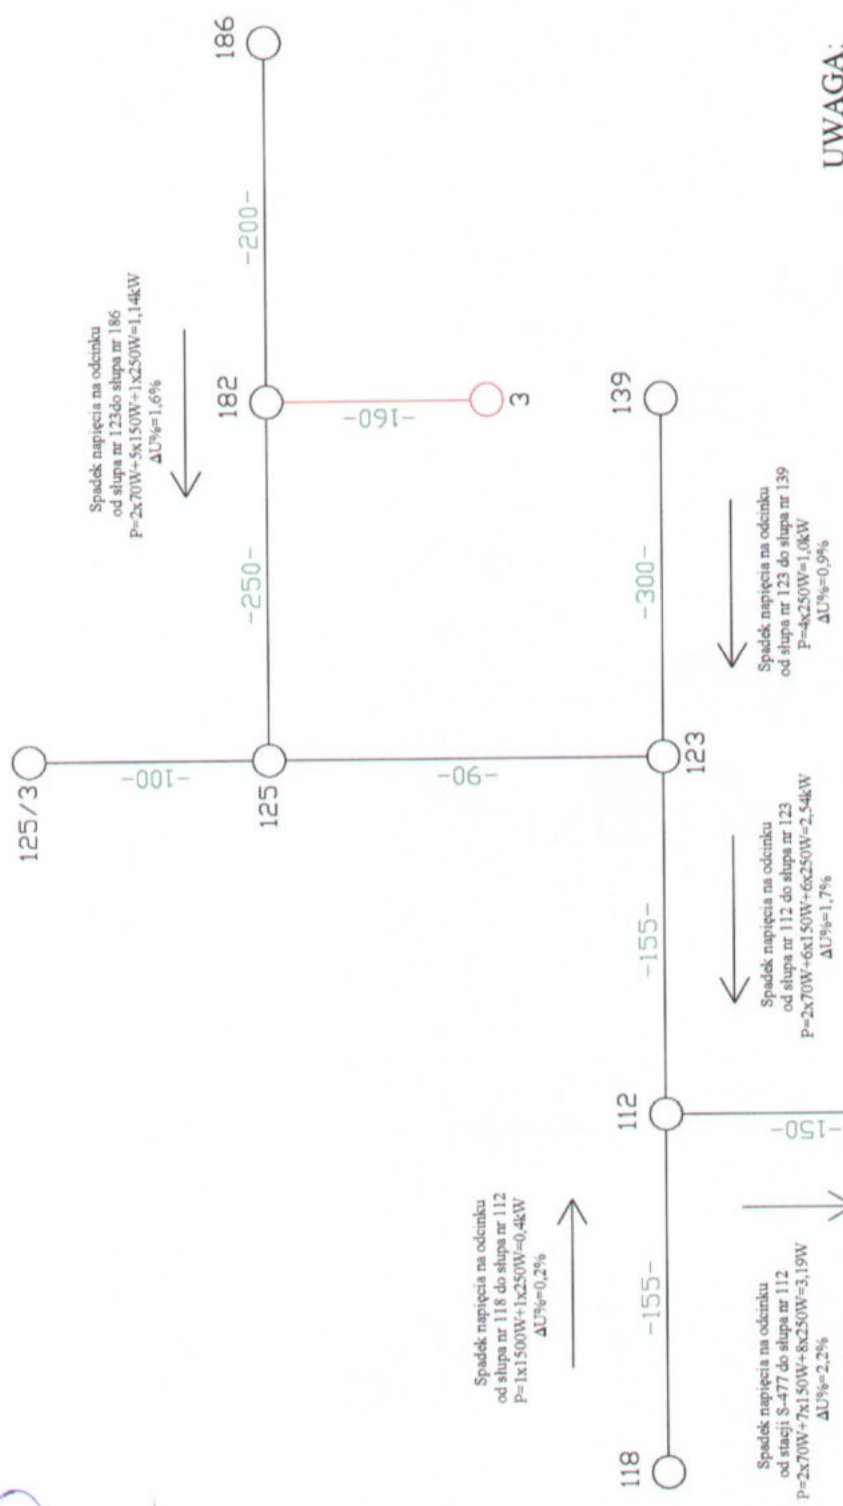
186

-200-

Spadek napięcia na odcinku
od słupa nr 123do słupa nr 186
P=2x70W+5x150W+1x250W=1,14kW
ΔU%=1,6%

182

-160-

3

139

-250-

-300-

Spadek napięcia na odcinku
od słupa nr 123 do słupa nr 139
P=4x250W=1,0kW
ΔU%=0,9%

125/3

-100-

125

-90-

123

Spadek napięcia na odcinku
od słupa nr 112 do słupa nr 123
P=2x70W+6x150W+6x250W=2,54kW
ΔU%=1,7%

-155-

112

-150-

Spadek napięcia na odcinku
od słupa nr 118 do słupa nr 112
P=1x1500W+1x250W=0,4kW
ΔU%=0,2%

-155-

Spadek napięcia na odcinku
od stacji S-477 do słupa nr 112
P=2x70W+7x150W+8x250W=3,19W
ΔU%=2,2%

118

UWAGA: